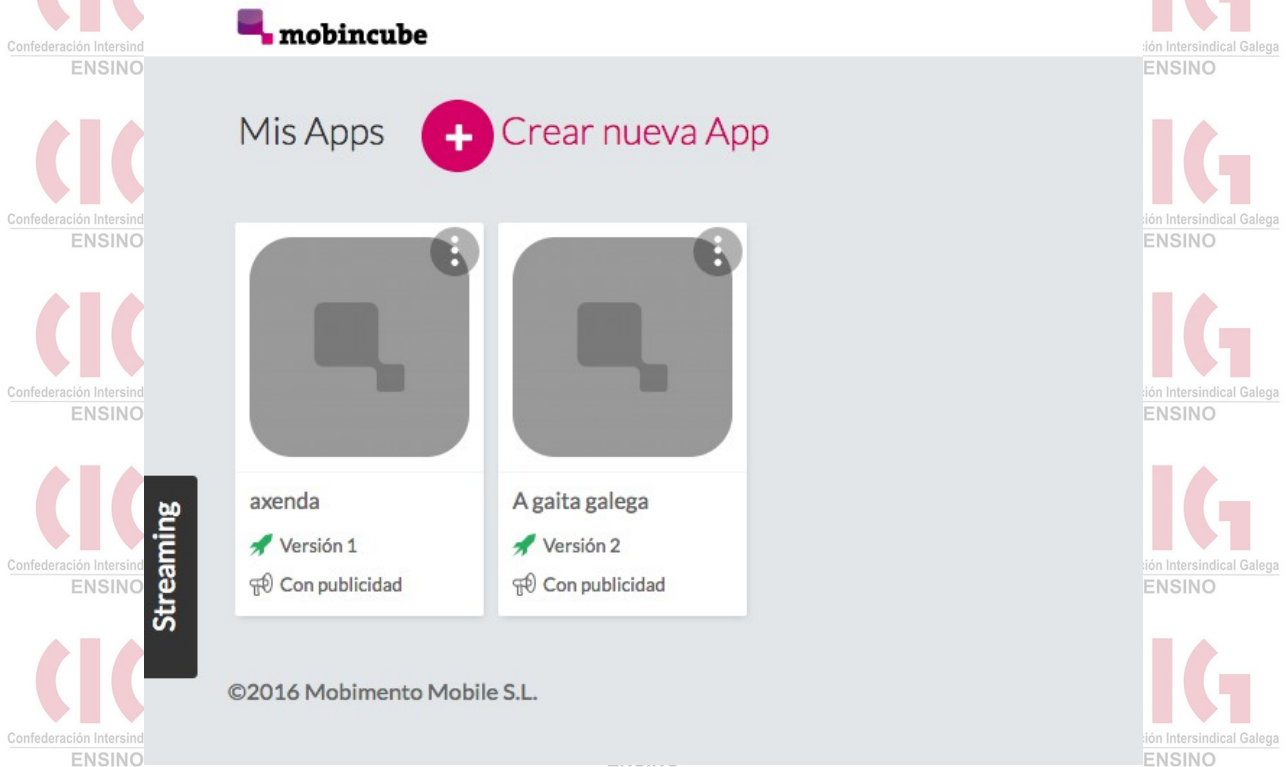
mobincube

Mis Apps

Crear nueva App

axenda
Versión 1
Con publicidad

A gaita galega
Versión 2
Con publicidad

Streaming

©2016 Mobimento Mobile S.L.

Confederación Intersind
ENSINO
Confederación Intersind
ENSINO
Confederación Intersind
ENSINO
Confederación Intersind
ENSINO
Confederación Intersind
ENSINO

ión Intersindical Galega
ENSINO
ión Intersindical Galega
ENSINO
ión Intersindical Galega
ENSINO
ión Intersindical Galega
ENSINO
ión Intersindical Galega
ENSINO